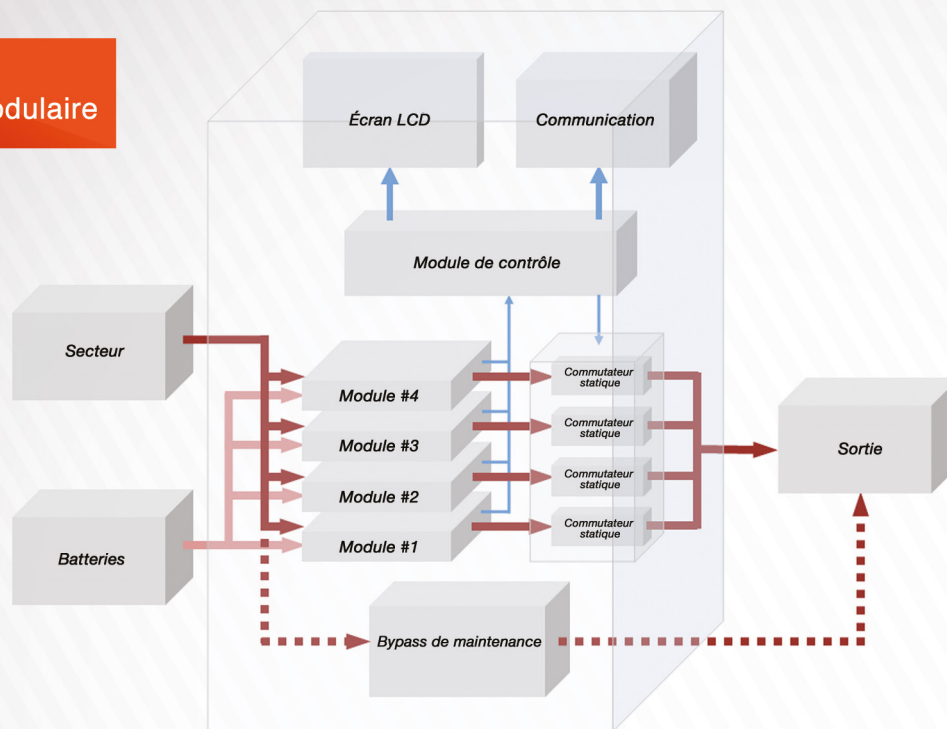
odulaire

Écran LCD

Communication

Module de contrôle

Secteur

Module #4

Module #3

Module #2

Module #1

Batteries

Commutateur statique

Commutateur statique

Commutateur statique

Commutateur statique

Sortie

Bypass de maintenance